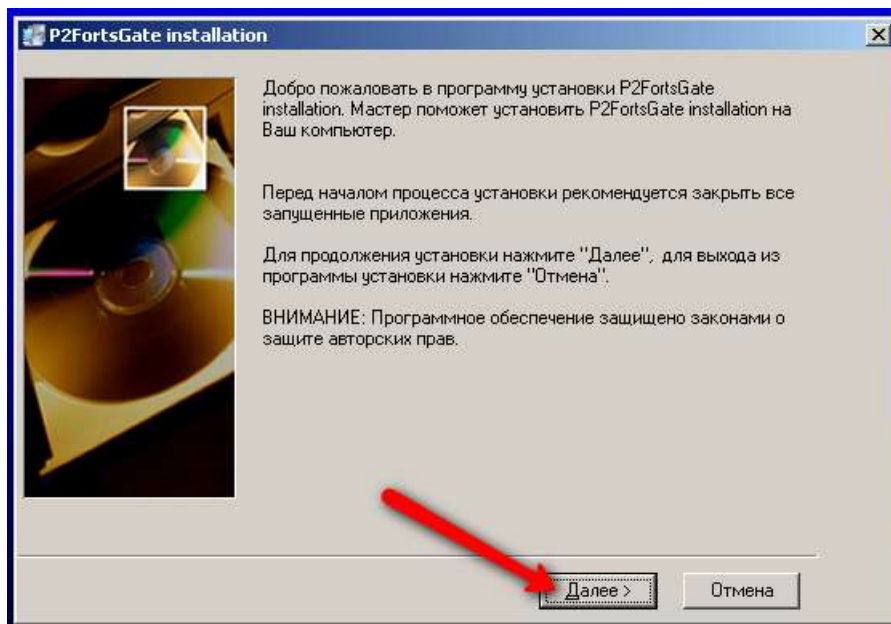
P2FortsGate installation

Добро пожаловать в программу установки P2FortsGate installation. Мастер поможет установить P2FortsGate installation на Ваш компьютер.

Перед началом процесса установки рекомендуется закрыть все запущенные приложения.

Для продолжения установки нажмите "Далее", для выхода из программы установки нажмите "Отмена".

ВНИМАНИЕ: Программное обеспечение защищено законами о защите авторских прав.

Далее >

Отмена